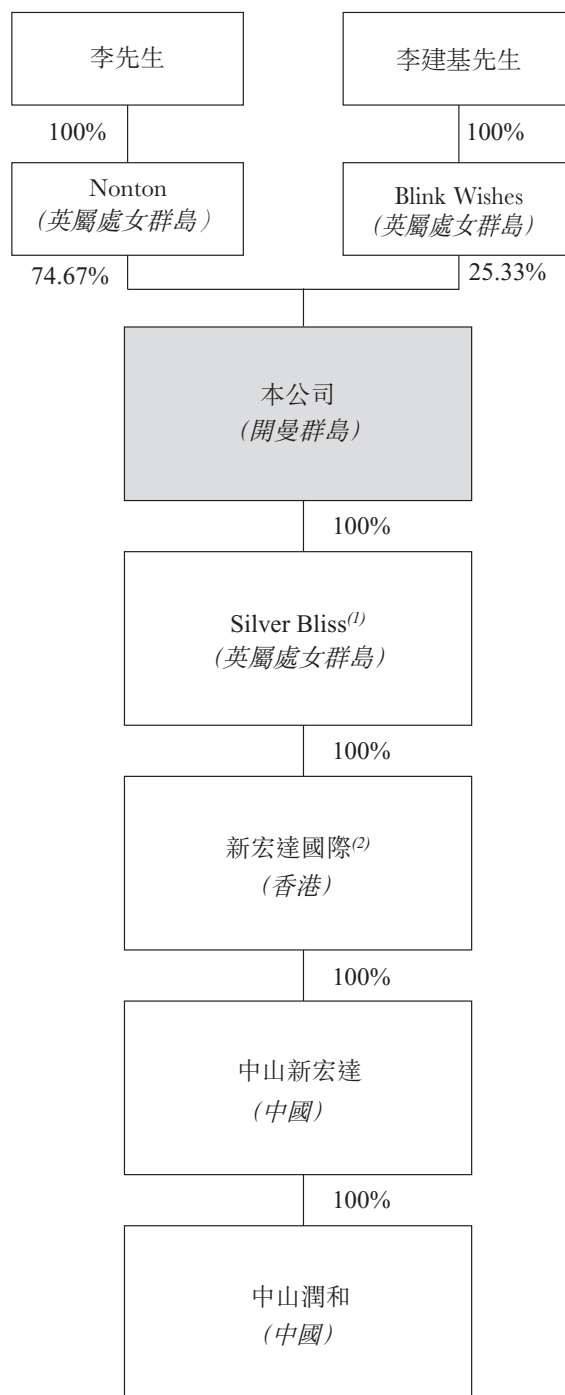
李先生

李建基先生

100%

100%

Nonton
(英屬處女群島)

Blink Wishes
(英屬處女群島)

74.67%

25.33%

本公司
(開曼群島)

100%

Silver Bliss$^{(1)}$
(英屬處女群島)

100%

新宏達國際$^{(2)}$
(香港)

100%

中山新宏達
(中國)

100%

中山潤和
(中國)